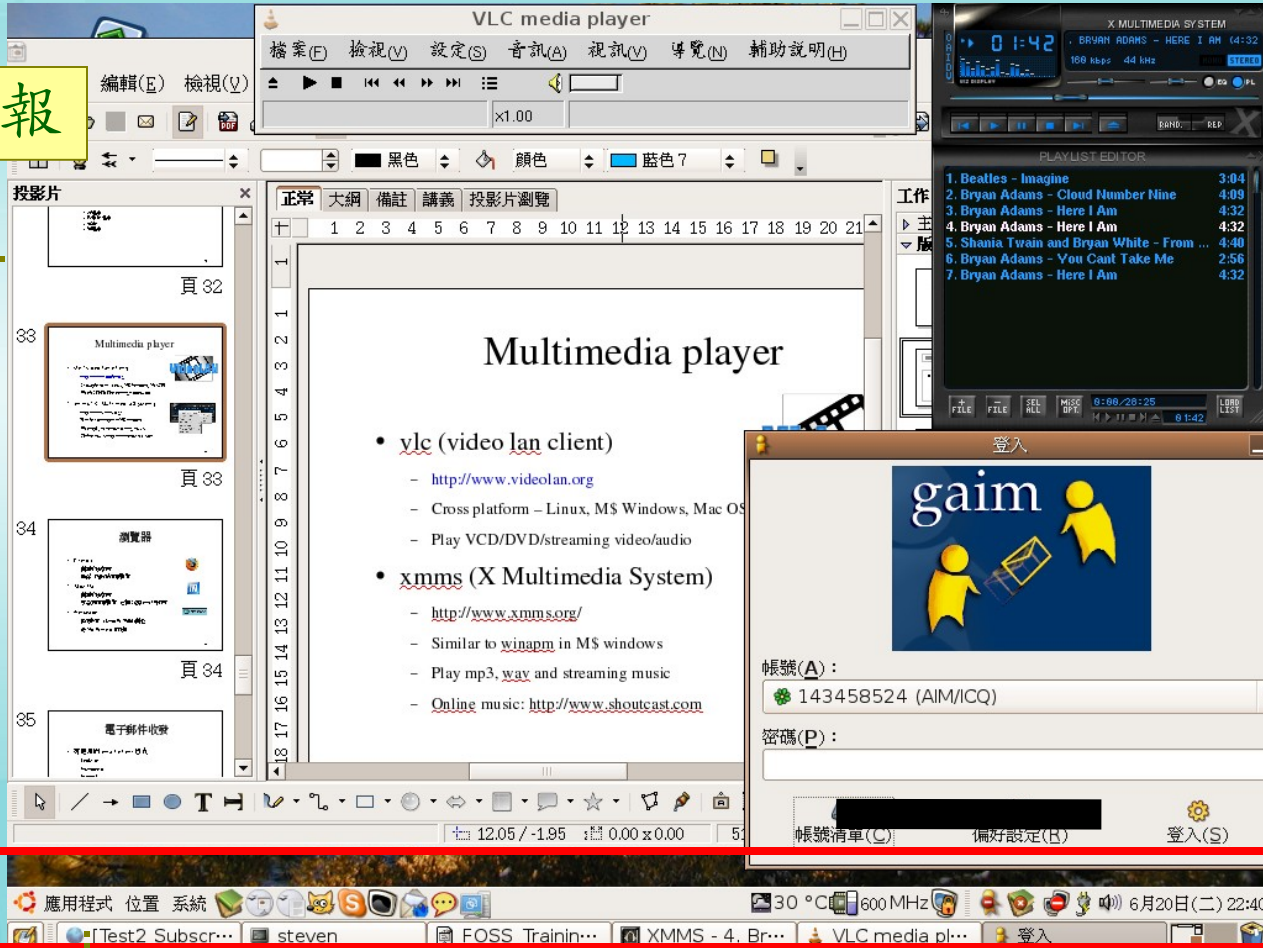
報

編輯(E) 檢視(V)

VLC media player
檔案(F) 檢視(V) 設定(S) 音訊(A) 視訊(V) 導覽(N) 輔助說明(H)
x1.00

X MULTIMEDIA SYSTEM
01:42
BRYAN ADAMS - HERE I AM (4:32
160 kbps 44 kHz
STEREO
RAND. REP

PLAYLIST EDITOR
1. Beatles - Imagine 3:04
2. Bryan Adams - Cloud Number Nine 4:09
3. Bryan Adams - Here I Am 4:32
4. Bryan Adams - Here I Am 4:32
5. Shania Twain and Bryan White - From ... 4:40
6. Bryan Adams - You Cant Take Me 2:56
7. Bryan Adams - Here I Am 4:32
+ FILE - FILE SEL ALL MISC OPT. 0:00/28:25 01:42 LOAD LIST

黑色 顏色 藍色 7

投影片
頁 32
33
Multimedia player
頁 33
34
瀏覽器
頁 34
35
電子郵件收發

正常 大綱 備註 講義 投影片瀏覽
工作

Multimedia player
• vlc (video lan client)
– http://www.videolan.org
– Cross platform – Linux, M$ Windows, Mac OS
– Play VCD/DVD/streaming video/audio
• xmms (X Multimedia System)
– http://www.xmms.org/
– Similar to winapm in M$ windows
– Play mp3, wav and streaming music
– Online music: http://www.shoutcast.com

登入
gaim
帳號(A)：
143458524 (AIM/ICQ)
密碼(P)：
帳號清單(C) 偏好設定(R) 登入(S)

12.05 / -1.95 0.00 x 0.00

應用程式 位置 系統
30 °C 600 MHz
6月20日(二) 22:40
[Test2 Subscr… steven FOSS Trainin… XMMS - 4. Br… VLC media pl… 登入